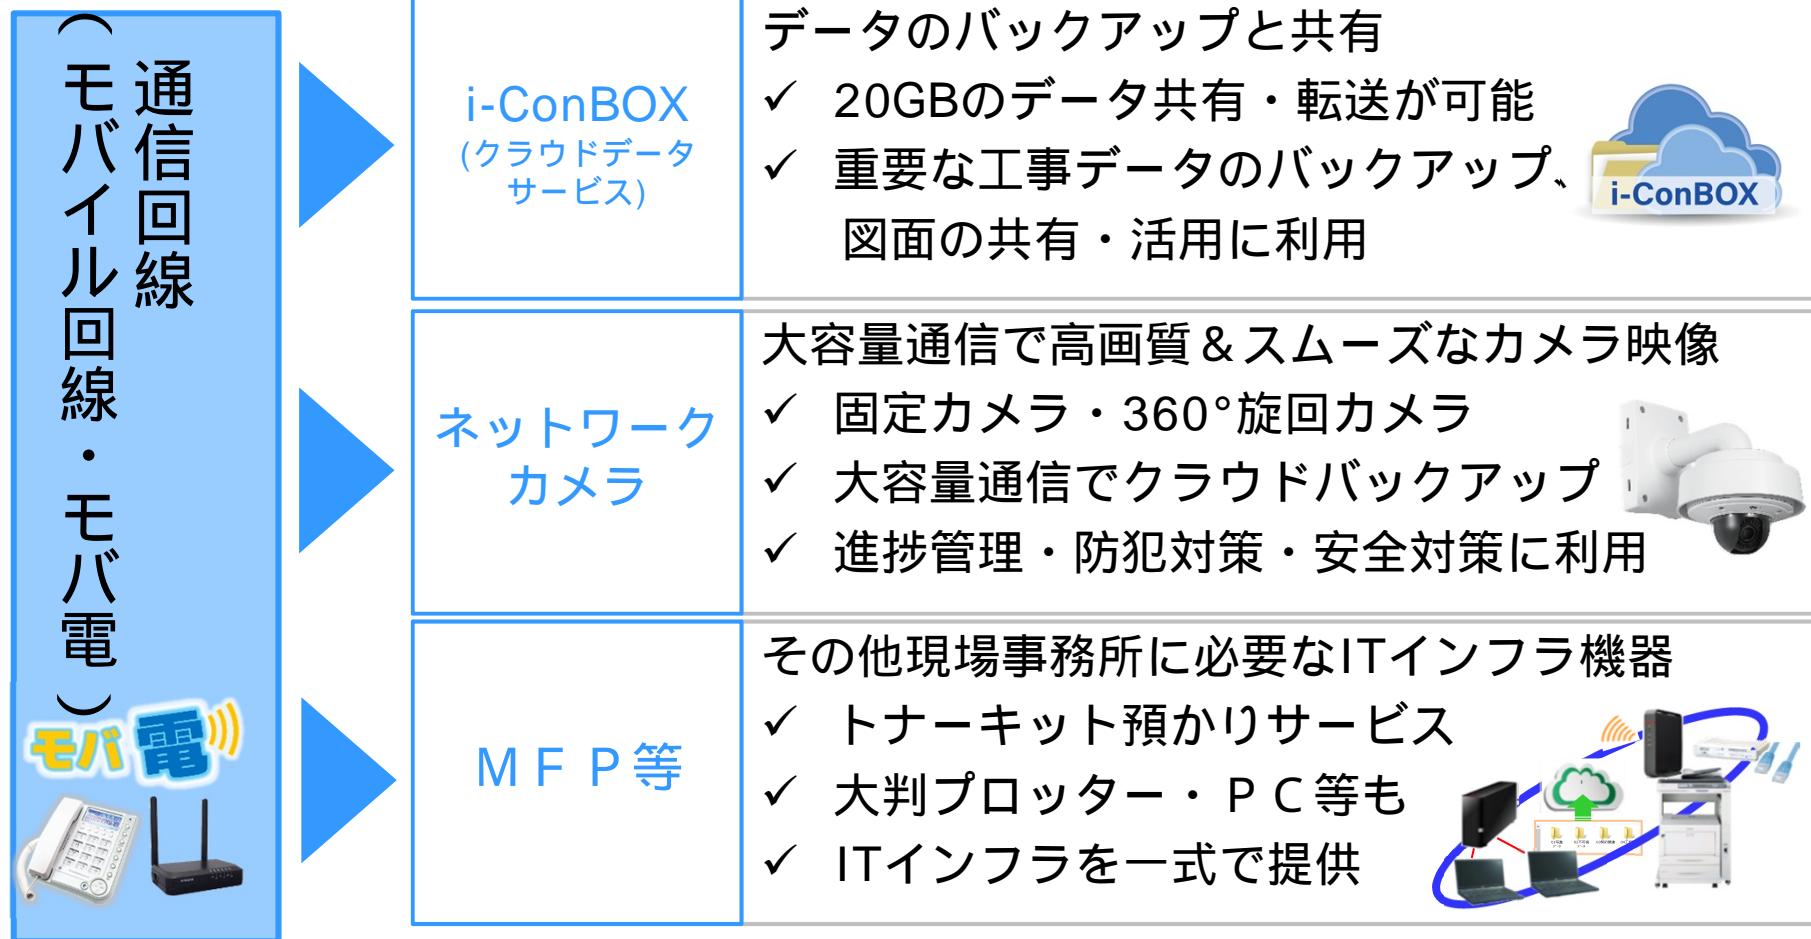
通信回線
（モバイル回線・モバ電）

モバ電

i-ConBOX
(クラウドデータサービス)

データのバックアップと共有
✓ 20GBのデータ共有・転送が可能
✓ 重要な工事データのバックアップ、図面の共有・活用に利用

i-ConBOX

ネットワークカメラ

大容量通信で高画質＆スムーズなカメラ映像
✓ 固定カメラ・360°旋回カメラ
✓ 大容量通信でクラウドバックアップ
✓ 進捗管理・防犯対策・安全対策に利用

ＭＦＰ等

その他現場事務所に必要なITインフラ機器
✓ トナーキット預かりサービス
✓ 大判プロッター・ＰＣ等も
✓ ITインフラを一式で提供